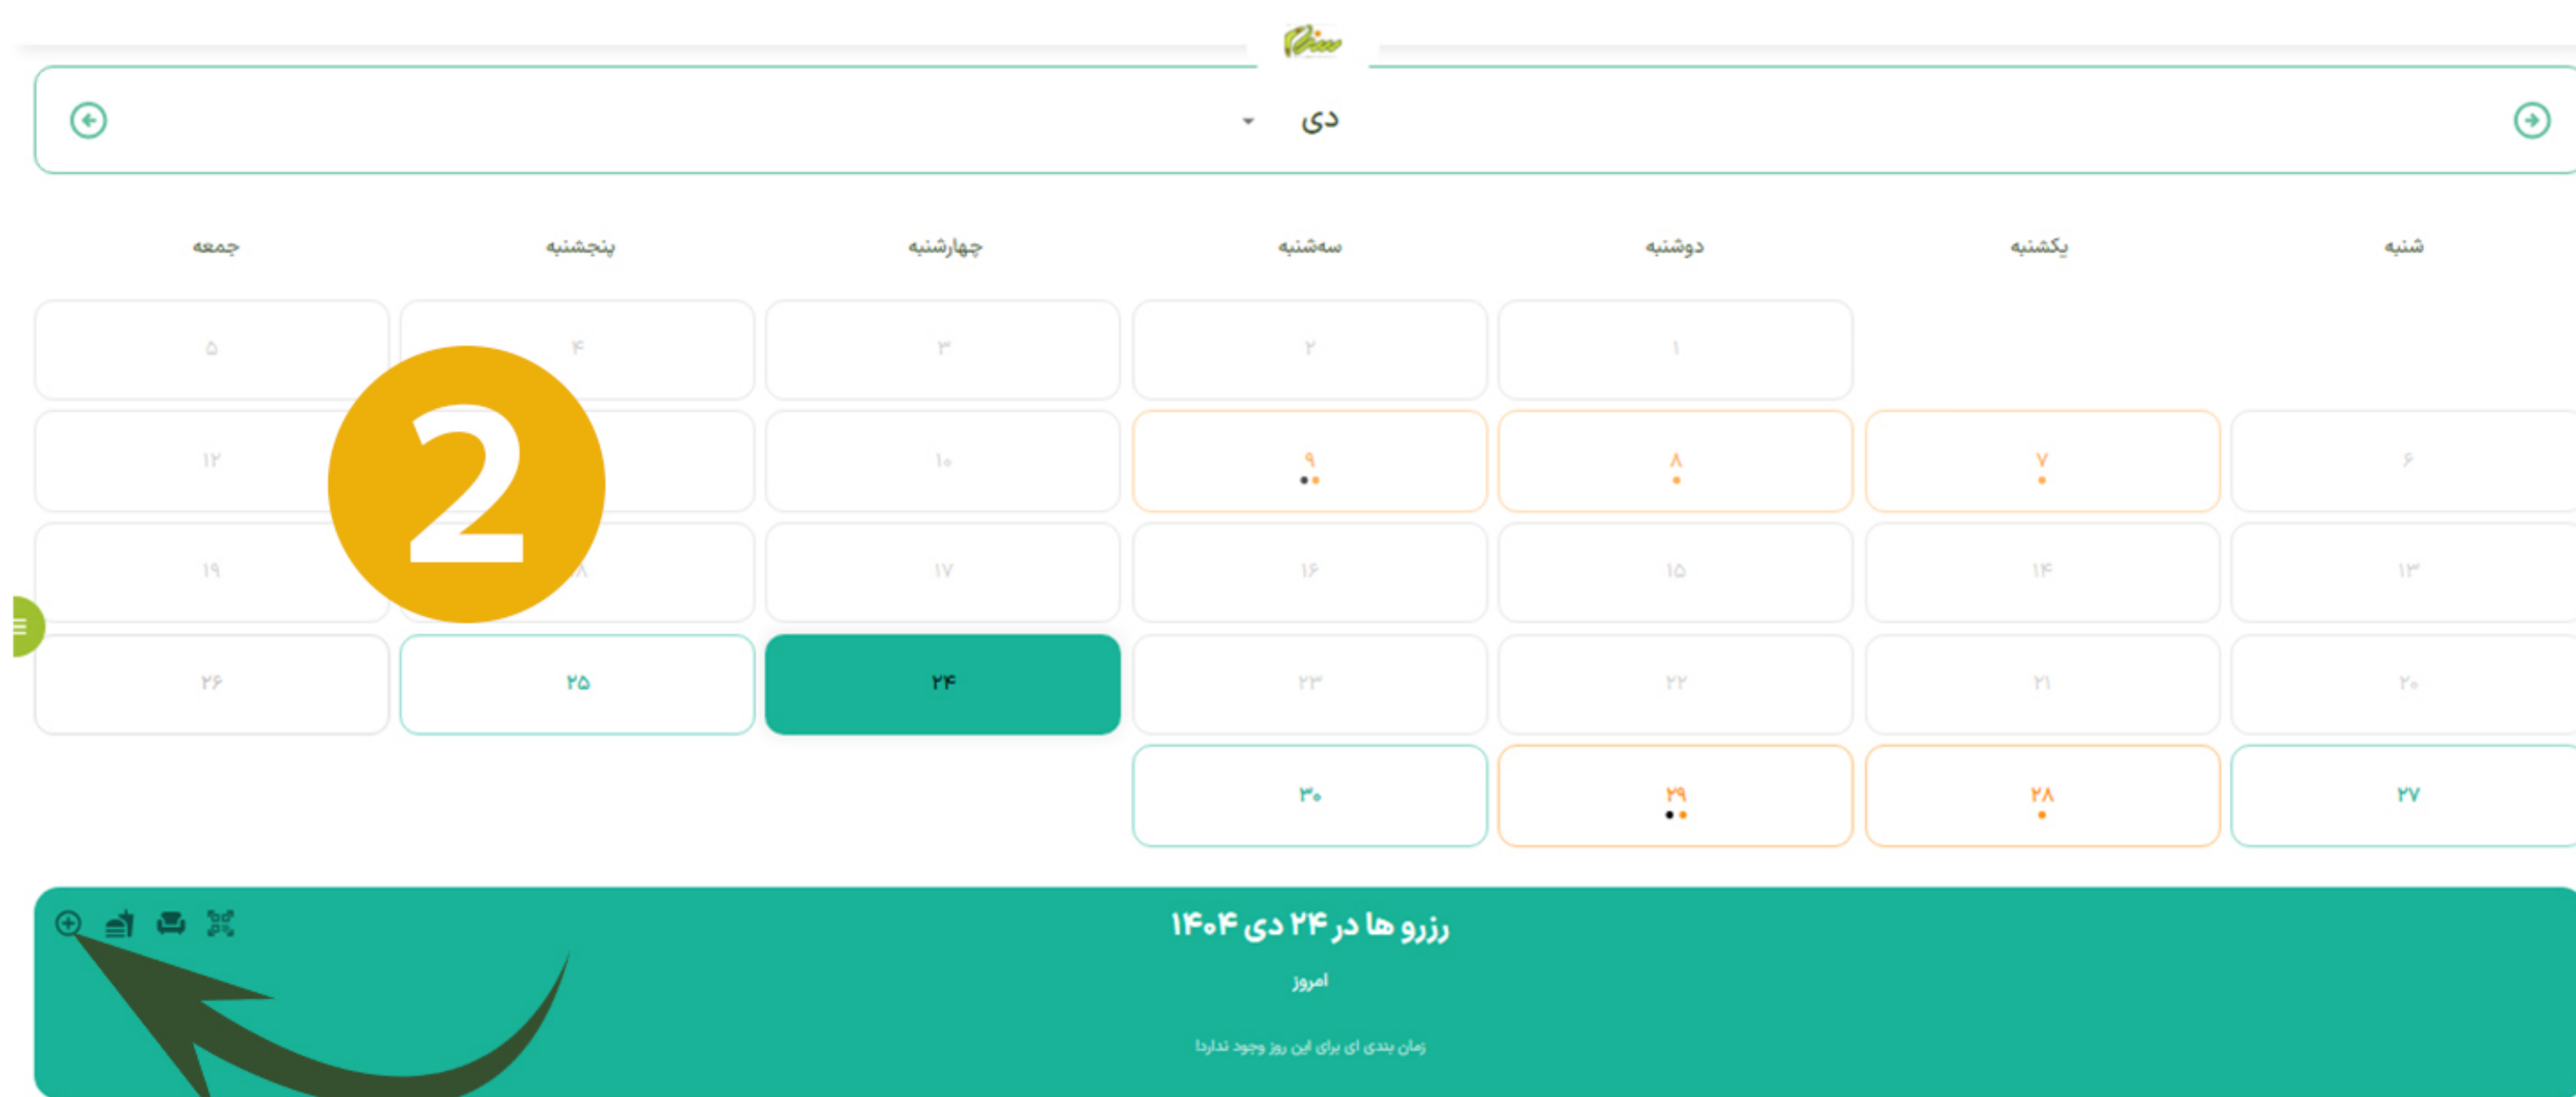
دی

| شنبه | یکشنبه | دوشنبه | سه‌شنبه | چهارشنبه | پنجشنبه | جمعه |
|---|---|---|---|---|---|---|
| | | ۱ | ۲ | ۳ | ۴ | ۵ |
| ۶ | ۷ | ۸ | ۹ | ۱۰ | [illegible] | ۱۲ |
| ۱۳ | ۱۴ | ۱۵ | ۱۶ | ۱۷ | ۱۸ | ۱۹ |
| ۲۰ | ۲۱ | ۲۲ | ۲۳ | ۲۴ | ۲۵ | ۲۶ |
| ۲۷ | ۲۸ | ۲۹ | ۳۰ | | | |

2

رزرو ها در ۲۴ دی ۱۴۰۴

امروز

زمان بندی ای برای این روز وجود ندارد!